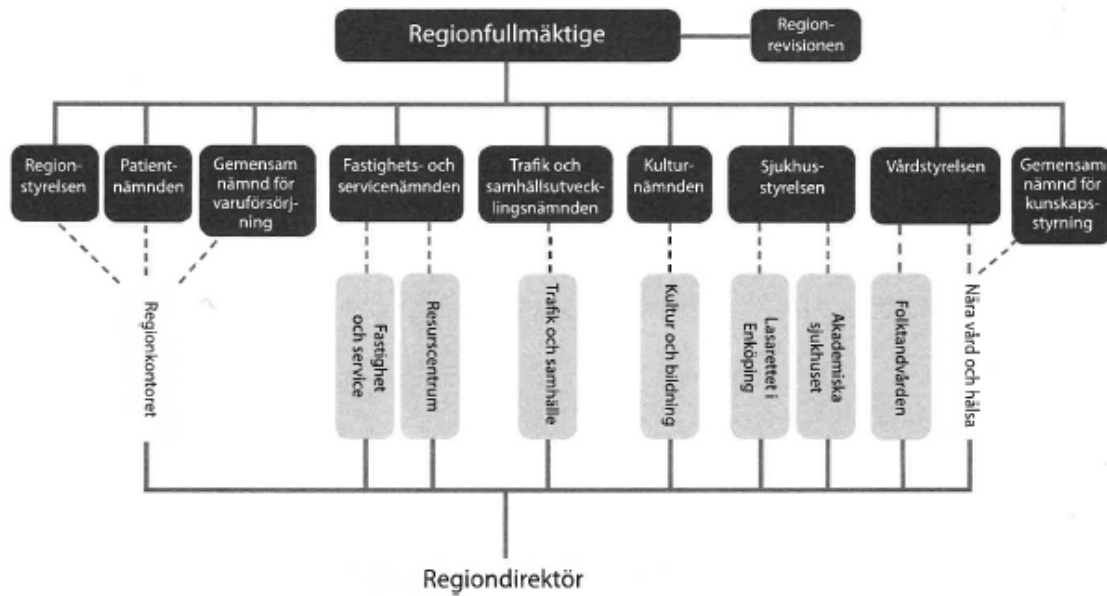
Regionfullmäktige

Regionrevisionen

Regionstyrelsen

Patientnämnden

Gemensam nämnd för varuförsörjning

Fastighets- och servicenämnden

Trafik och samhällsutvecklingsnämnden

Kulturnämnden

Sjukhusstyrelsen

Vårdstyrelsen

Gemensam nämnd för kunskapsstyrning

Regionkontoret

Fastighet och service

Resurscentrum

Trafik och samhälle

Kultur och bildning

Lasarettet i Enköping

Akademiska sjukhuset

Folktandvården

Nära vård och hälsa

Regiondirektör